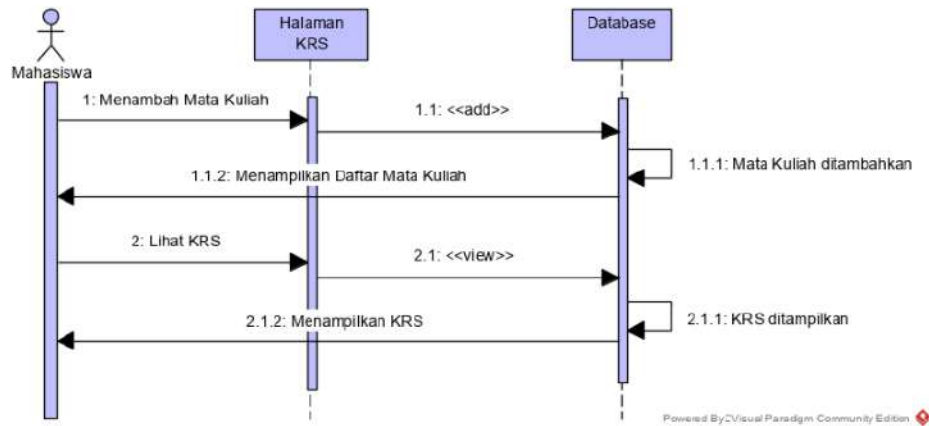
Mahasiswa

Halaman KRS

Database

1: Menambah Mata Kuliah

1.1: <<add>>

1.1.1: Mata Kuliah ditambahkan

1.1.2: Menampilkan Daftar Mata Kuliah

2: Lihat KRS

2.1: <<view>>

2.1.1: KRS ditampilkan

2.1.2: Menampilkan KRS

Powered By Visual Paradigm Community Edition